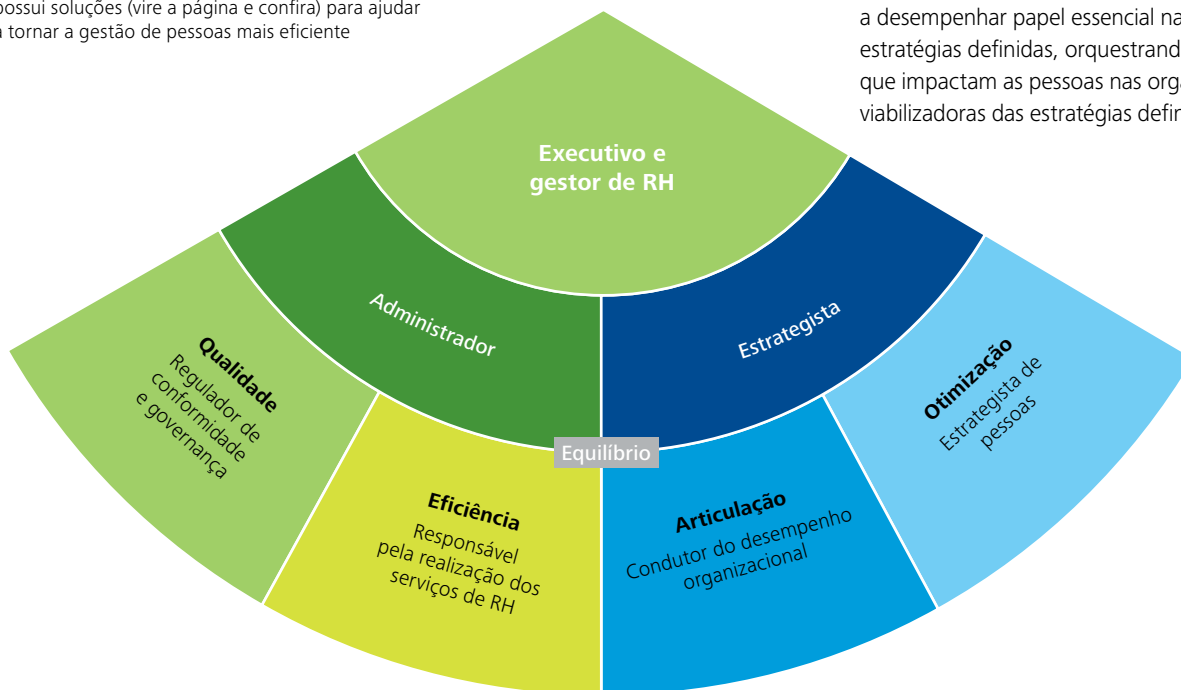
possui soluções (vire a página e confira) para ajudar a tornar a gestão de pessoas mais eficiente

a desempenhar papel essencial na estratégias definidas, orquestrand que impactam as pessoas nas orga viabilizadoras das estratégias defin

Executivo e gestor de RH

Administrador

Estrategista

Qualidade
Regulador de conformidade e governança

Eficiência
Responsável pela realização dos serviços de RH

Equilíbrio

Articulação
Condutor do desempenho organizacional

Otimização
Estrategista de pessoas